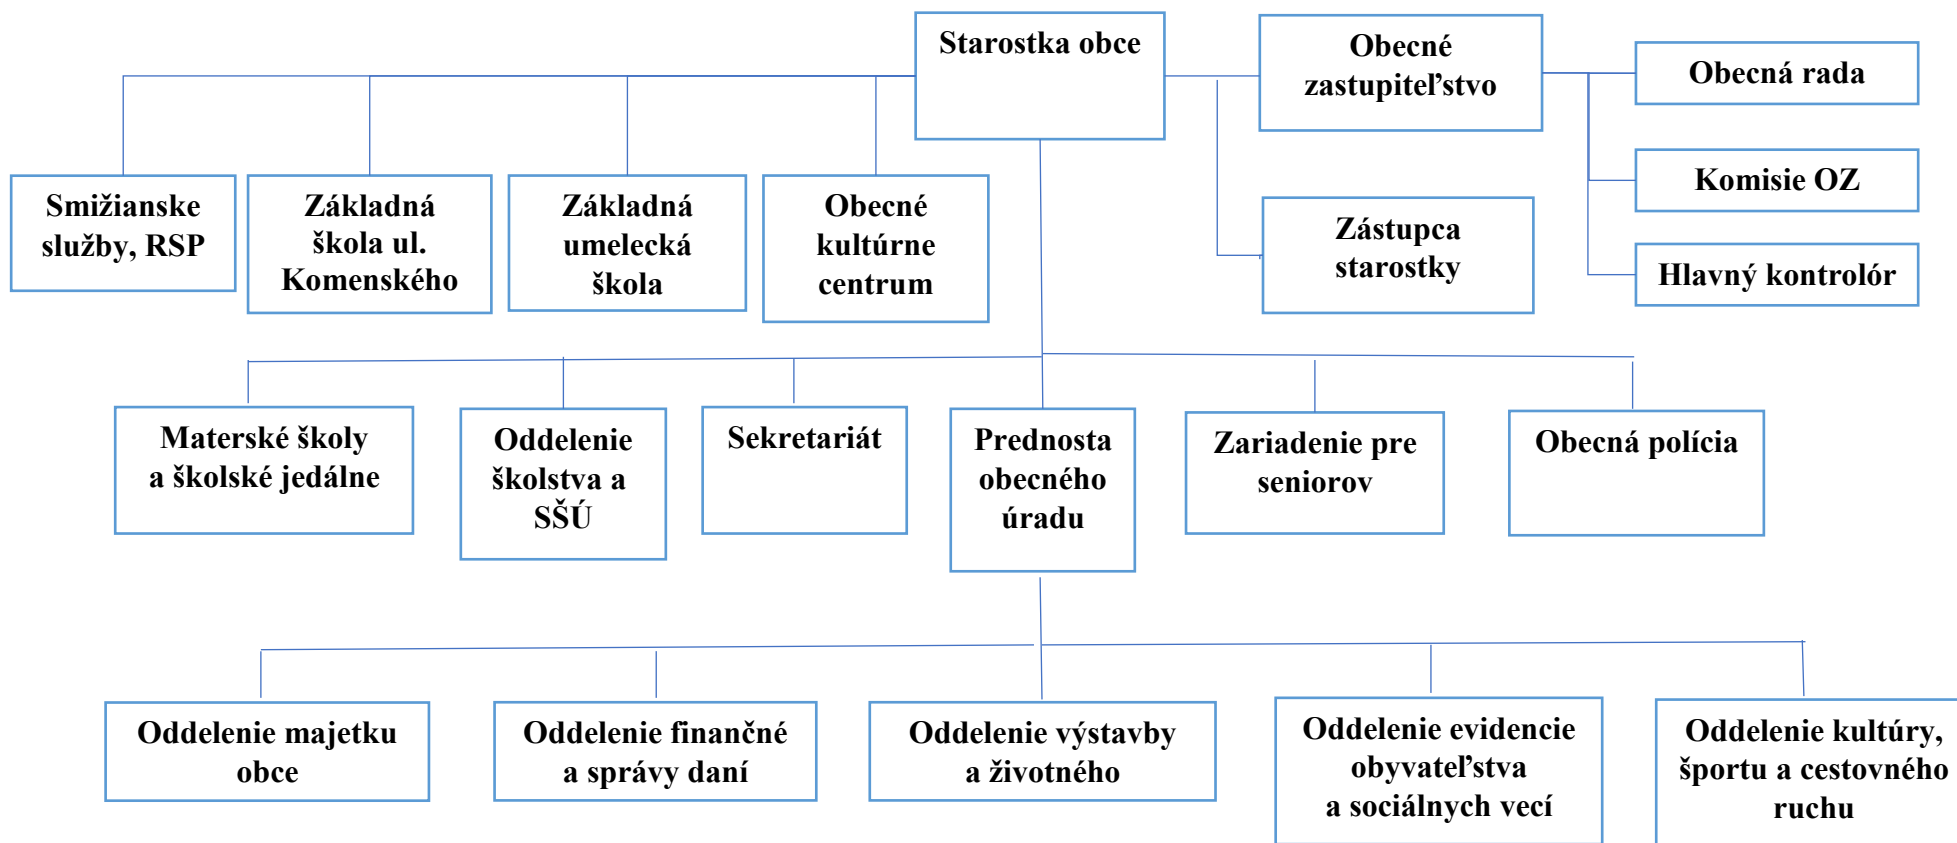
Starostka obce

Obecné zastupiteľstvo

Obecná rada

Komisie OZ

Hlavný kontrolór

Zástupca starostky

Smižianske služby, RSP

Základná škola ul. Komenského

Základná umelecká škola

Obecné kultúrne centrum

Materské školy a školské jedálne

Oddelenie školstva a SŠÚ

Sekretariát

Prednosta obecného úradu

Zariadenie pre seniorov

Obecná polícia

Oddelenie majetku obce

Oddelenie finančné a správy daní

Oddelenie výstavby a životného

Oddelenie evidencie obyvateľstva a sociálnych vecí

Oddelenie kultúry, športu a cestovného ruchu